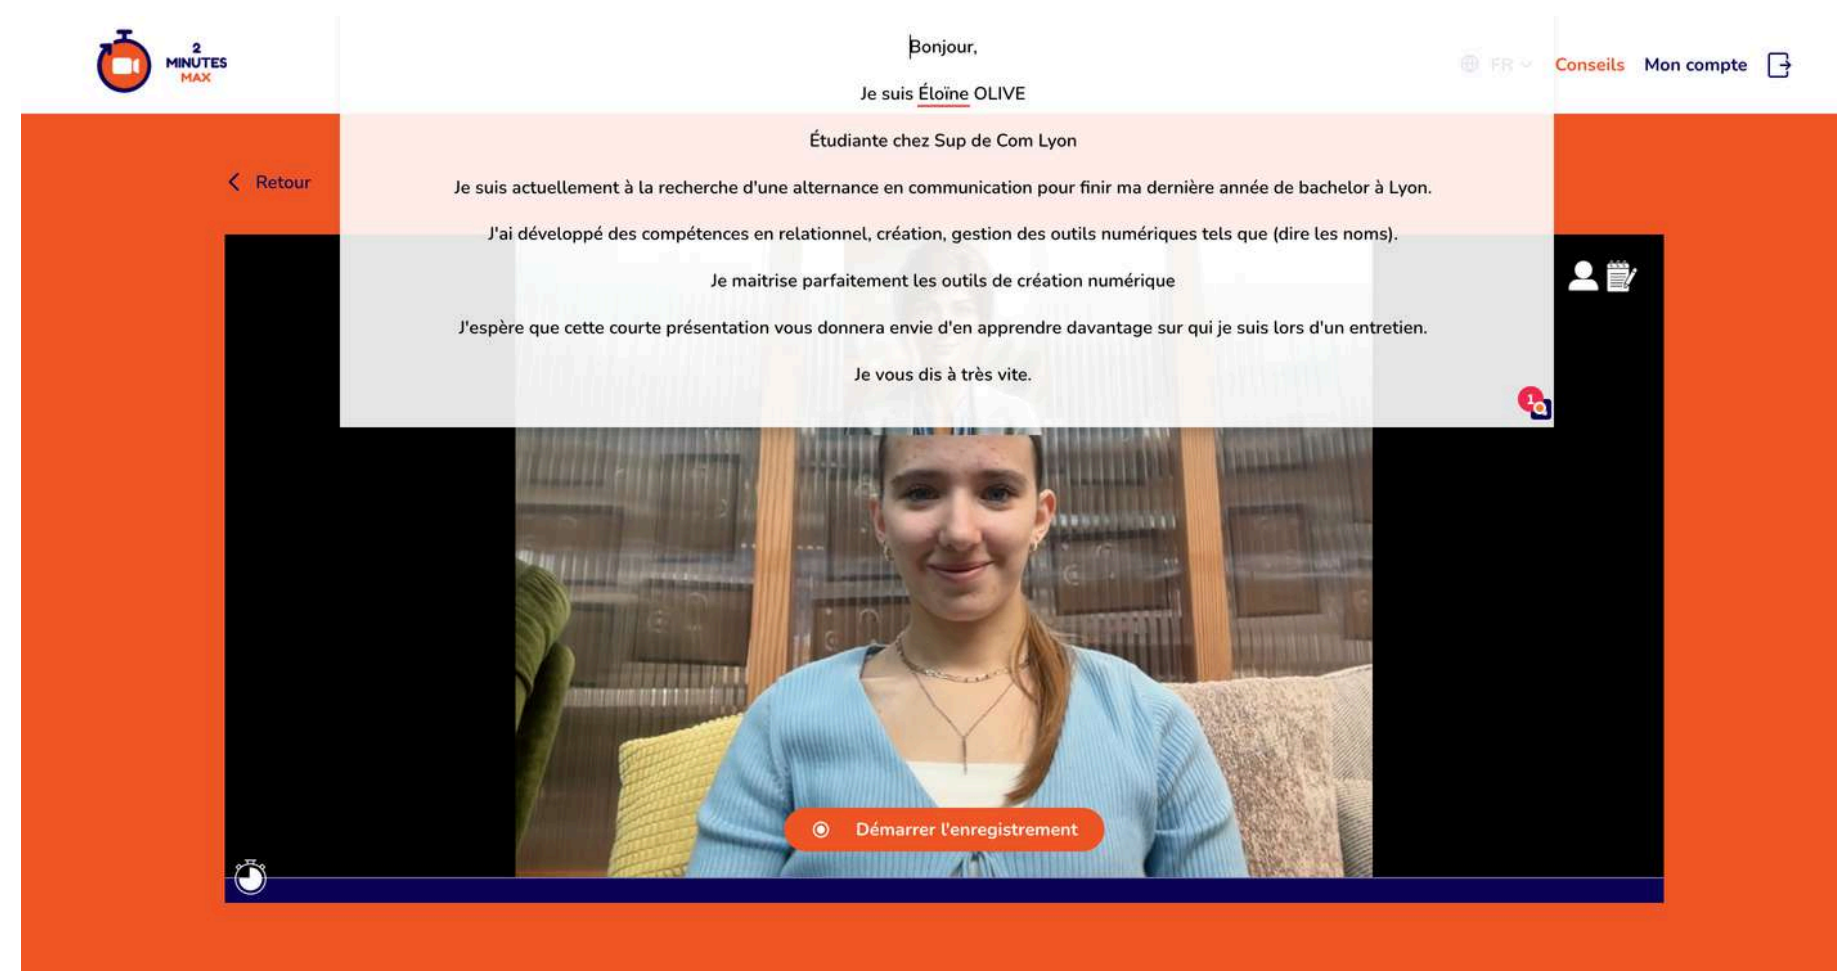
2 MINUTES MAX

Bonjour,

Je suis Éloïne OLIVE

Étudiante chez Sup de Com Lyon

Je suis actuellement à la recherche d'une alternance en communication pour finir ma dernière année de bachelor à Lyon.

J'ai développé des compétences en relationnel, création, gestion des outils numériques tels que (dire les noms).

Je maitrise parfaitement les outils de création numérique

J'espère que cette courte présentation vous donnera envie d'en apprendre davantage sur qui je suis lors d'un entretien.

Je vous dis à très vite.

FR

Conseils

Mon compte

Retour

1

Démarrer l'enregistrement